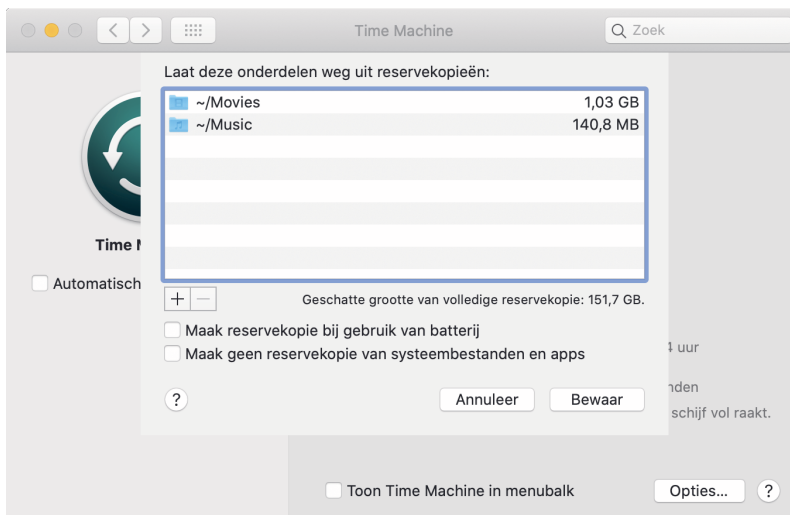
Time Machine

Zoek

Laat deze onderdelen weg uit reservekopieën:

| | |
|---|---|
| ~/Movies | 1,03 GB |
| ~/Music | 140,8 MB |

+ −

Geschatte grootte van volledige reservekopie: 151,7 GB.

Maak reservekopie bij gebruik van batterij

Maak geen reservekopie van systeembestanden en apps

?

Annuleer

Bewaar

Time M

Automatisch

4 uur

nden

schijf vol raakt.

Toon Time Machine in menubalk

Opties...

?